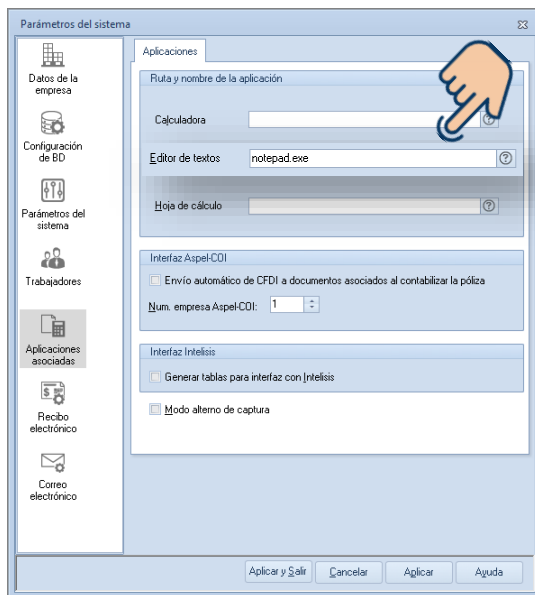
Parámetros del sistema

Datos de la empresa

Configuración de BD

Parámetros del sistema

Trabajadores

Aplicaciones asociadas

Recibo electrónico

Correo electrónico

Aplicaciones

Ruta y nombre de la aplicación

Calculadora

Editor de textos notepad.exe

Hoja de cálculo

Interfaz Aspel-COI

Envío automático de CFDI a documentos asociados al contabilizar la póliza

Num. empresa Aspel-COI: 1

Interfaz Intelisis

Generar tablas para interfaz con Intelisis

Modo alterno de captura

Aplicar y Salir Cancelar Aplicar Ayuda